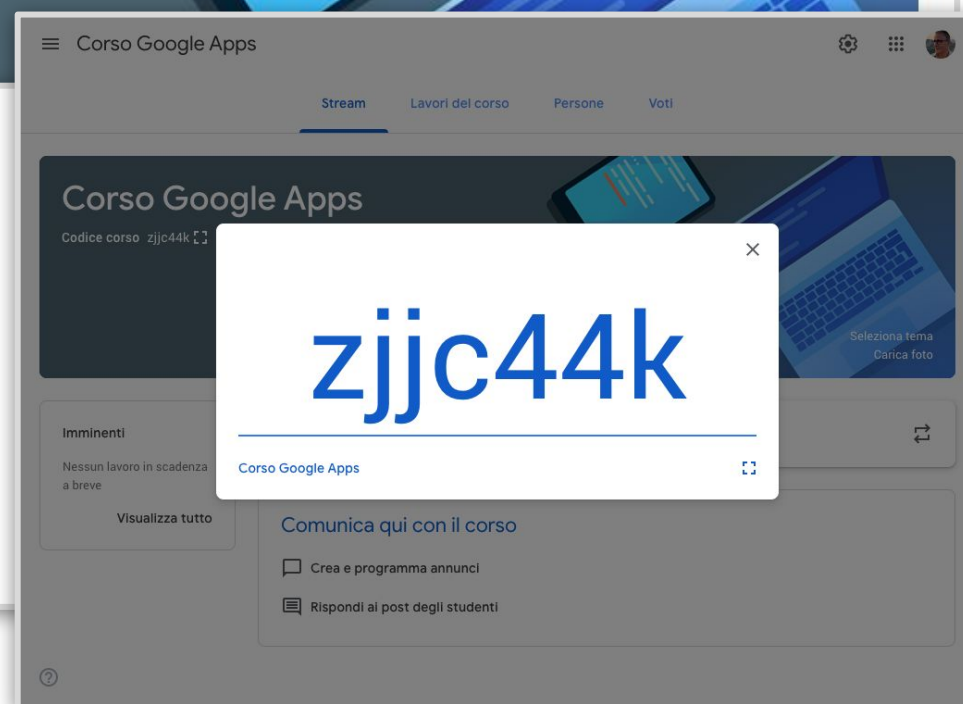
Corso Google Apps

Stream Lavori del corso Persone Voti

Corso Google Apps

Codice corso zjjc44k

Seleziona tema
Carica foto

zjjc44k

Corso Google Apps

Imminenti

Nessun lavoro in scadenza a breve

Visualizza tutto

Comunica qui con il corso

Crea e programma annunci

Rispondi ai post degli studenti